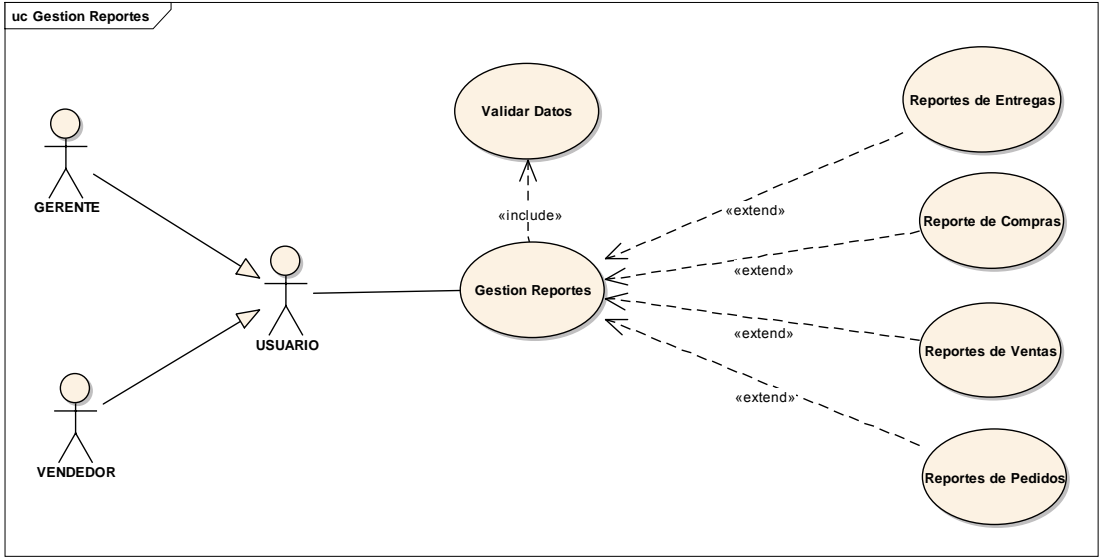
uc Gestion Reportes

GERENTE

VENDEDOR

USUARIO

Validar Datos

«include»

Gestion Reportes

Reportes de Entregas

«extend»

Reporte de Compras

«extend»

«extend»

Reportes de Ventas

«extend»

Reportes de Pedidos